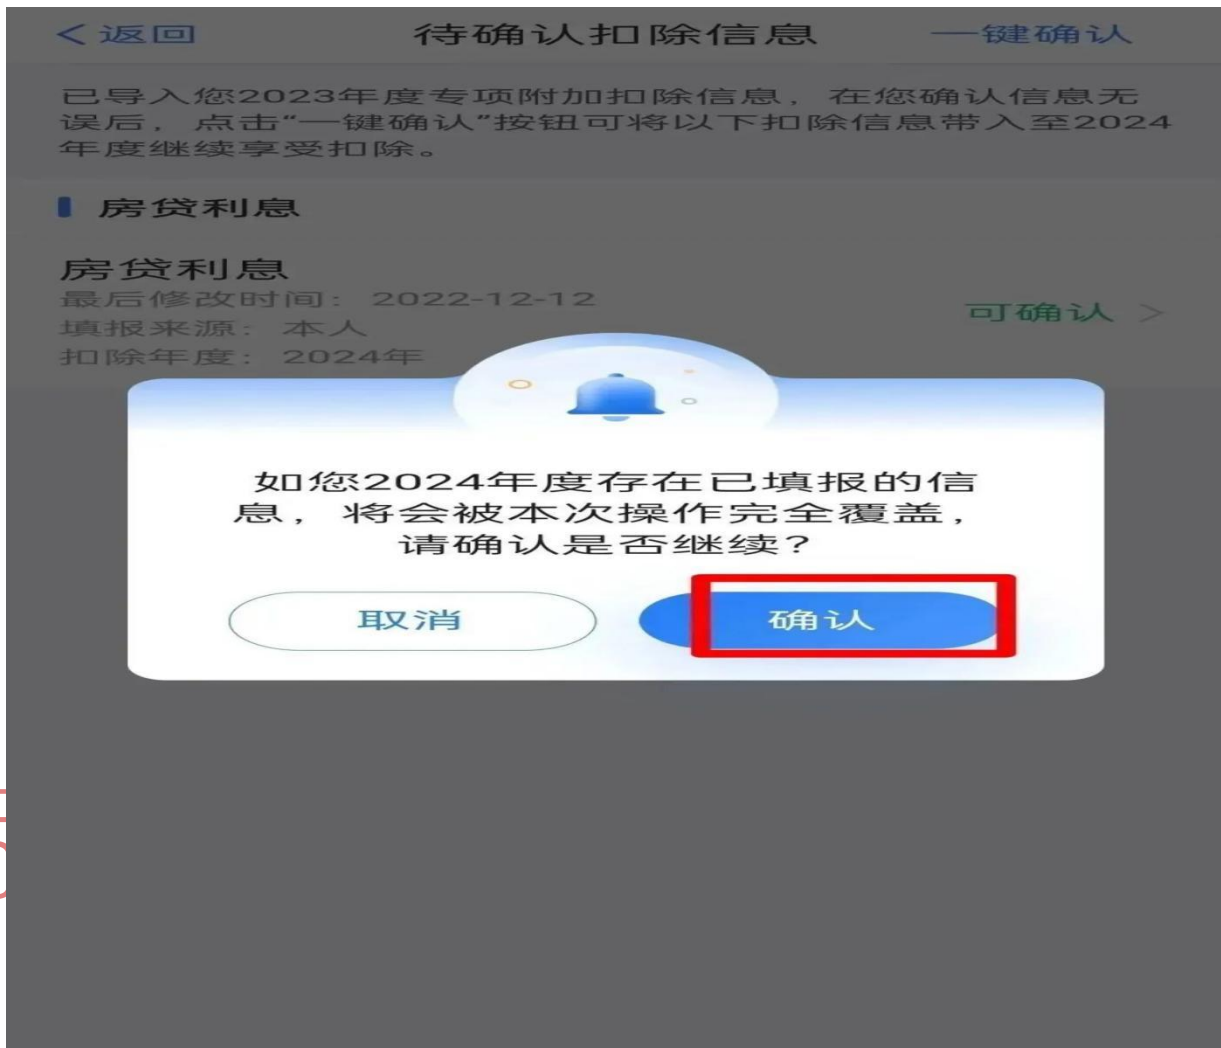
< 返回 待确认扣除信息 一键确认

已导入您2023年度专项附加扣除信息，在您确认信息无误后，点击"一键确认"按钮可将以下扣除信息带入至2024年度继续享受扣除。

房贷利息

房贷利息
最后修改时间：2022-12-12
填报来源：本人
扣除年度：2024年
可确认 >

如您2024年度存在已填报的信息，将会被本次操作完全覆盖，请确认是否继续？

取消 确认